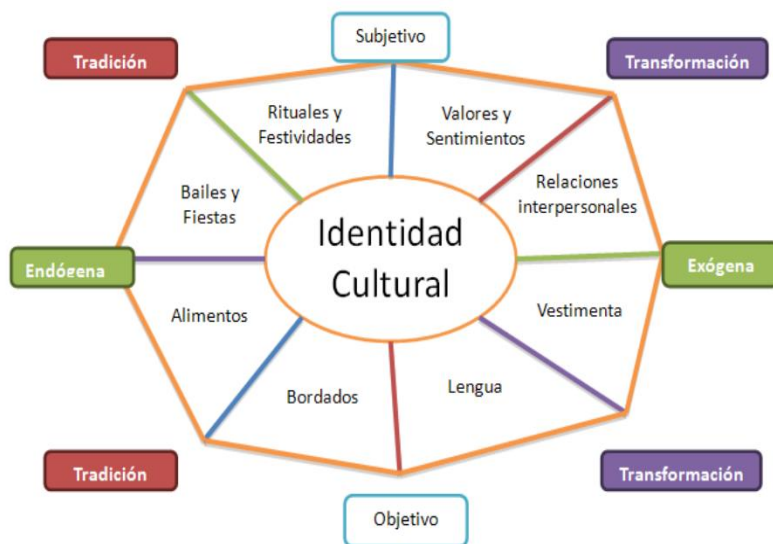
Subjetivo

Tradición

Transformación

Rituales y Festividades

Valores y Sentimientos

Bailes y Fiestas

Relaciones interpersonales

Identidad Cultural

Endógena

Exógena

Alimentos

Vestimenta

Bordados

Lengua

Tradición

Transformación

Objetivo